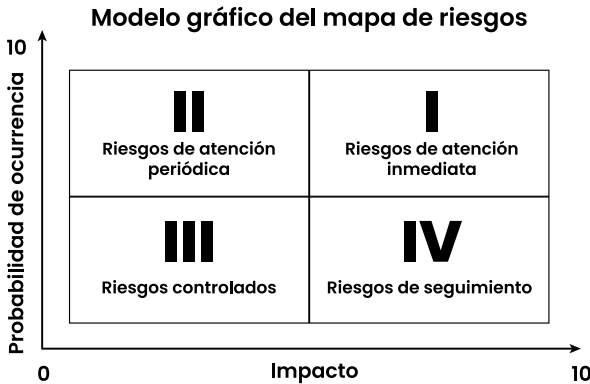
Modelo gráfico del mapa de riesgos

10

Probabilidad de ocurrencia

II
Riesgos de atención periódica

I
Riesgos de atención inmediata

III
Riesgos controlados

IV
Riesgos de seguimiento

0

Impacto

10